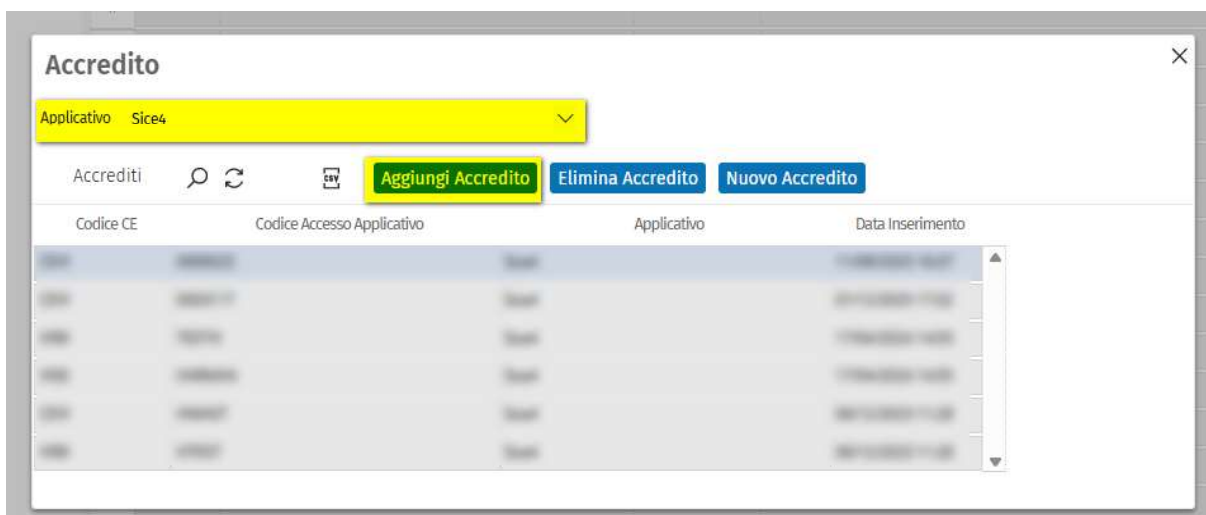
Accredito

Applicativo Sice4

Accrediti

Aggiungi Accredito Elimina Accredito Nuovo Accredito

| Codice CE | Codice Accesso Applicativo | Applicativo | Data Inserimento |
|---|---|---|---|
| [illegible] | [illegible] | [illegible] | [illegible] |
| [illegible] | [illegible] | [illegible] | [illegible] |
| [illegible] | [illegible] | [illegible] | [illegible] |
| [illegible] | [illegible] | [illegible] | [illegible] |
| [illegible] | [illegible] | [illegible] | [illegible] |
| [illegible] | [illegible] | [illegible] | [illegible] |